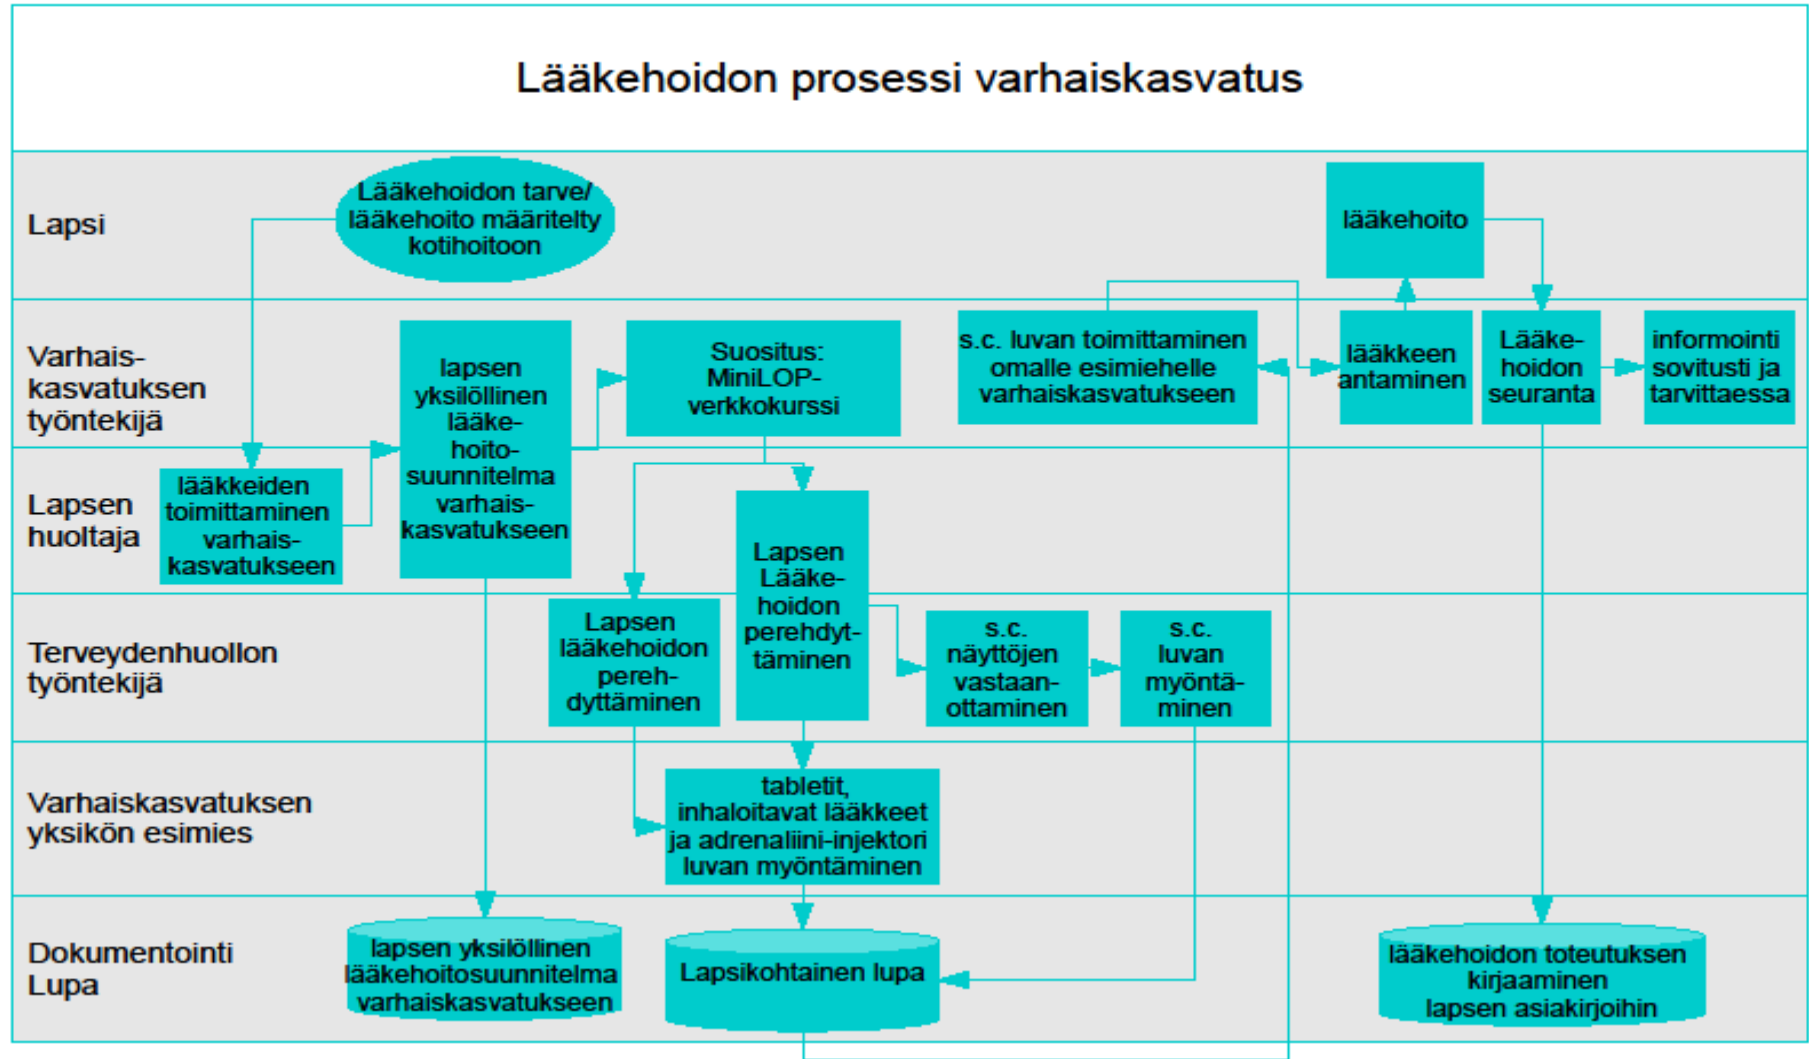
Lääkehoidon prosessi varhaiskasvatus

Lapsi

Lääkehoidon tarve/ lääkehoito määritelty kotihoitoon

lääkehoito

Varhaiskasvatuksen työntekijä

lapsen yksilöllinen lääkehoitosuunnitelma varhaiskasvatukseen

Suositus: MiniLOP-verkkokurssi

s.c. luvan toimittaminen omalle esimiehelle varhaiskasvatukseen

lääkkeen antaminen

Lääkehoidon seuranta

informointi sovitusti ja tarvittaessa

Lapsen huoltaja

lääkkeiden toimittaminen varhaiskasvatukseen

Lapsen Lääkehoidon perehdyttäminen

Terveydenhuollon työntekijä

Lapsen lääkehoidon perehdyttäminen

s.c. näyttöjen vastaanottaminen

s.c. luvan myöntäminen

Varhaiskasvatuksen yksikön esimies

tabletit, inhaloitavat lääkkeet ja adrenaliini-injektori luvan myöntäminen

Dokumentointi Lupa

lapsen yksilöllinen lääkehoitosuunnitelma varhaiskasvatukseen

Lapsikohtainen lupa

lääkehoidon toteutuksen kirjaaminen lapsen asiakirjoihin